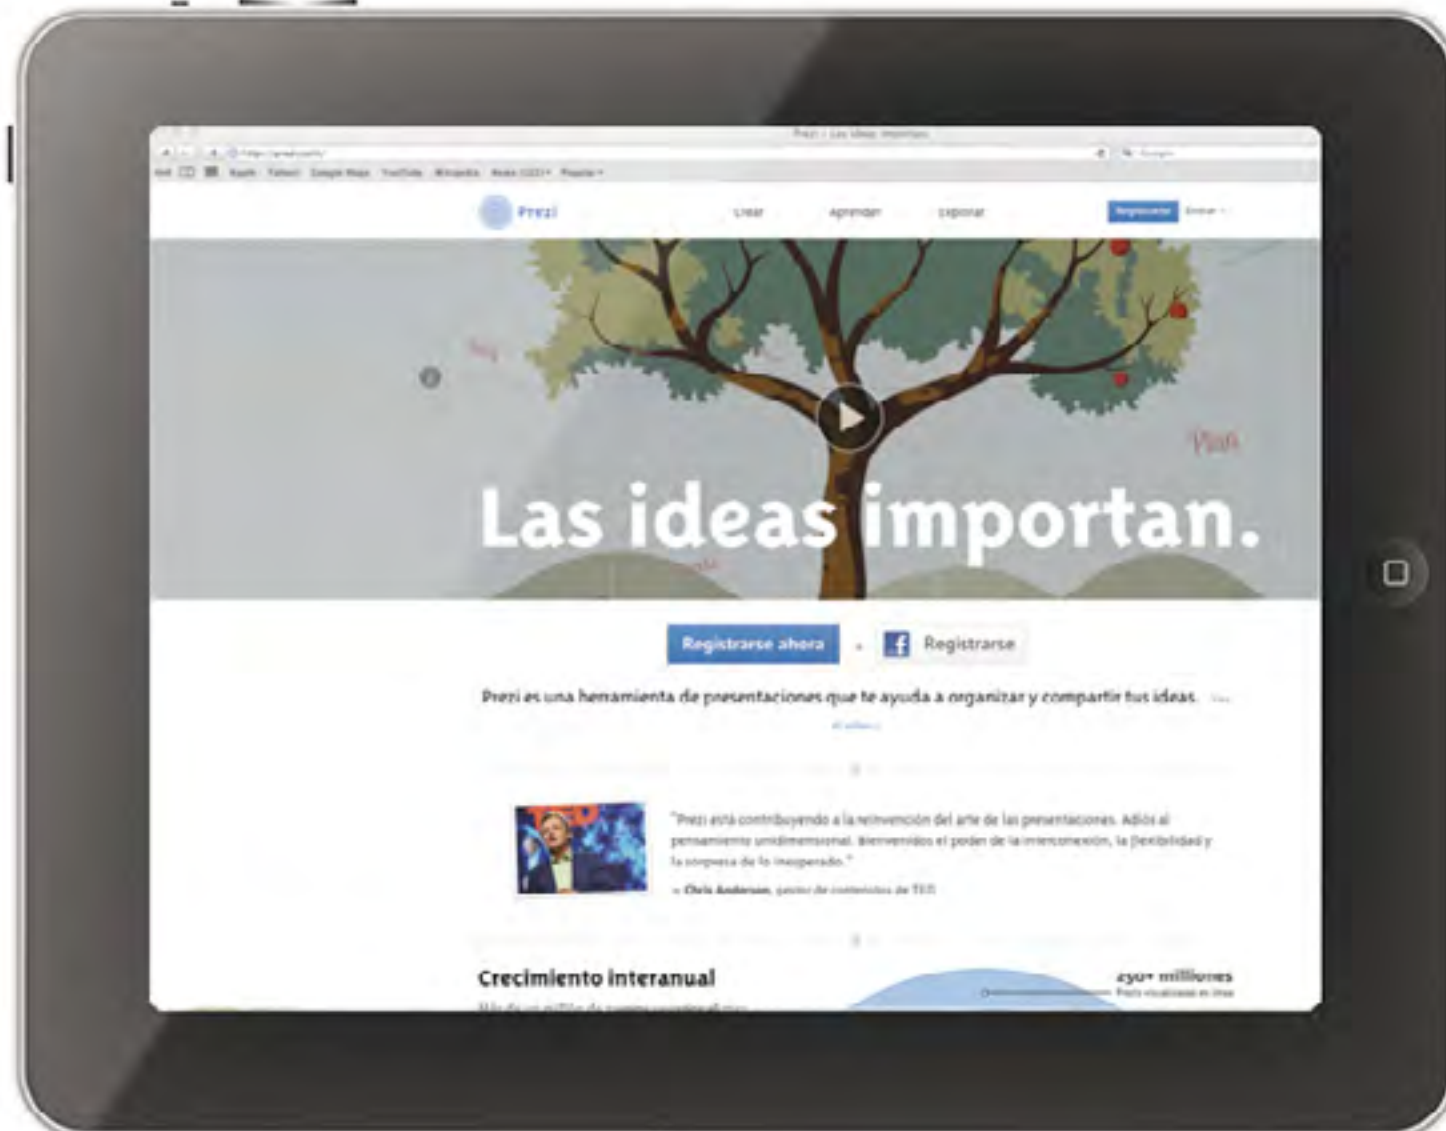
Prezi - Las ideas importan

http://prezi.com/

Apple Yahoo! Google Maps YouTube Wikipedia News (122) Popular

Prezi

Crear Aprender Explorar

Registrarse Entrar

Las ideas importan.

Registrarse ahora o Registrarse

Prezi es una herramienta de presentaciones que te ayuda a organizar y compartir tus ideas. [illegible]

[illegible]

"Prezi está contribuyendo a la reinvención del arte de las presentaciones. Adiós al pensamiento unidimensional. Bienvenidos el poder de la interconexión, la flexibilidad y la sorpresa de lo inesperado."

– Chris Anderson, gestor de contenidos de TED

Crecimiento interanual

Más de un millón de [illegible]

250+ millones

Prezis visualizados en línea